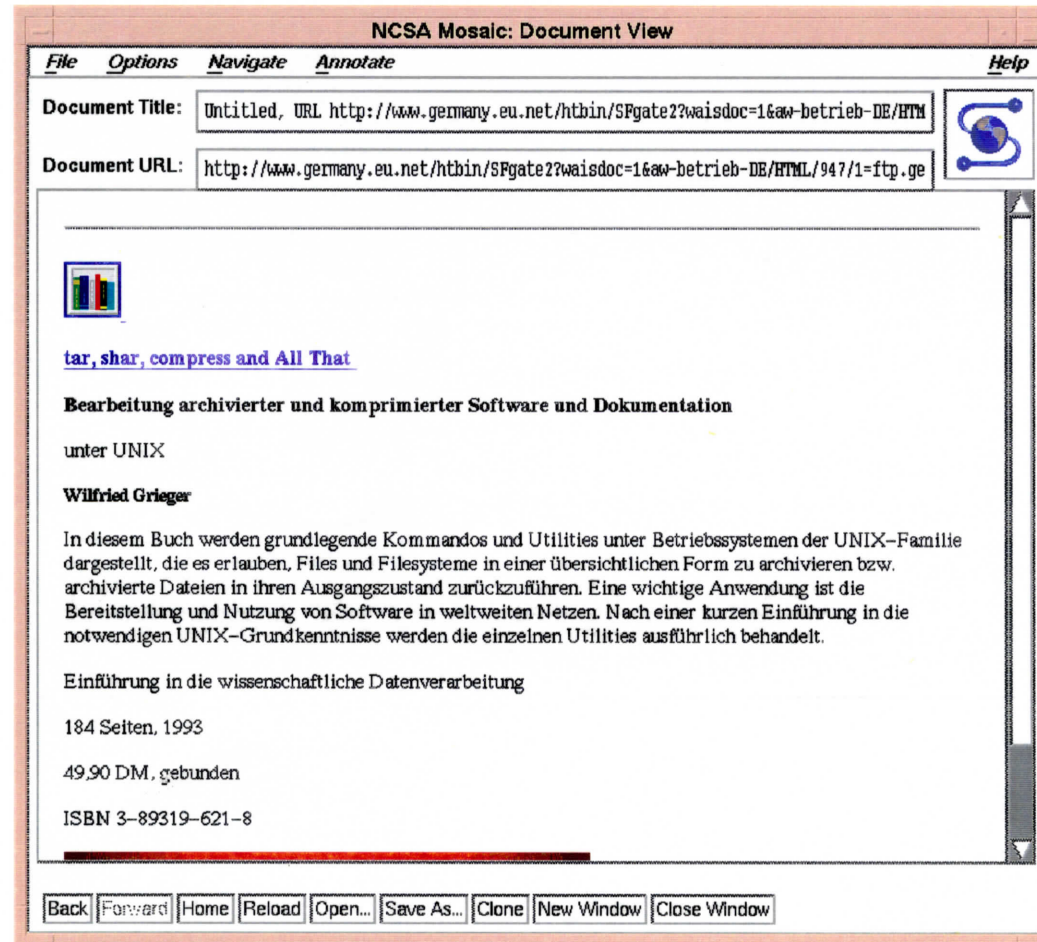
NCSA Mosaic: Document View

File Options Navigate Annotate Help

Document Title: Untitled, URL http://www.germany.eu.net/htbin/SFgate2?waisdoc=1&aw-betrieb-DE/HTM

Document URL: http://www.germany.eu.net/htbin/SFgate2?waisdoc=1&aw-betrieb-DE/HTML/947/1=ftp.ge

tar, shar, compress and All That

Bearbeitung archivierter und komprimierter Software und Dokumentation

unter UNIX

Wilfried Grieger

In diesem Buch werden grundlegende Kommandos und Utilities unter Betriebssystemen der UNIX–Familie dargestellt, die es erlauben, Files und Filesysteme in einer übersichtlichen Form zu archivieren bzw. archivierte Dateien in ihren Ausgangszustand zurückzuführen. Eine wichtige Anwendung ist die Bereitstellung und Nutzung von Software in weltweiten Netzen. Nach einer kurzen Einführung in die notwendigen UNIX–Grundkenntnisse werden die einzelnen Utilities ausführlich behandelt.

Einführung in die wissenschaftliche Datenverarbeitung

184 Seiten, 1993

49,90 DM, gebunden

ISBN 3–89319–621–8

Back Forward Home Reload Open... Save As... Clone New Window Close Window